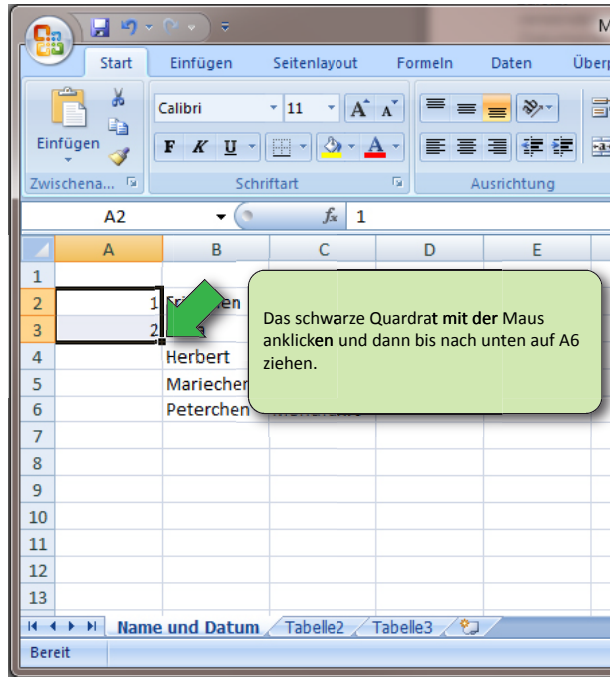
Start | Einfügen | Seitenlayout | Formeln | Daten | Überp

Einfügen
Zwischena...
Calibri | 11
F K U
Schriftart
Ausrichtung

A2 | $f_x$ | 1

| | A | B | C | D | E |
|---|---|---|---|---|---|
| 1 | | | | | |
| 2 | 1 | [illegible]en | | | |
| 3 | 2 | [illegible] | | | |
| 4 | | Herbert | | | |
| 5 | | Mariechen | | | |
| 6 | | Peterchen | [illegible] | | |
| 7 | | | | | |
| 8 | | | | | |
| 9 | | | | | |
| 10 | | | | | |
| 11 | | | | | |
| 12 | | | | | |
| 13 | | | | | |

Das schwarze Quadrat mit der Maus anklicken und dann bis nach unten auf A6 ziehen.

Name und Datum | Tabelle2 | Tabelle3

Bereit